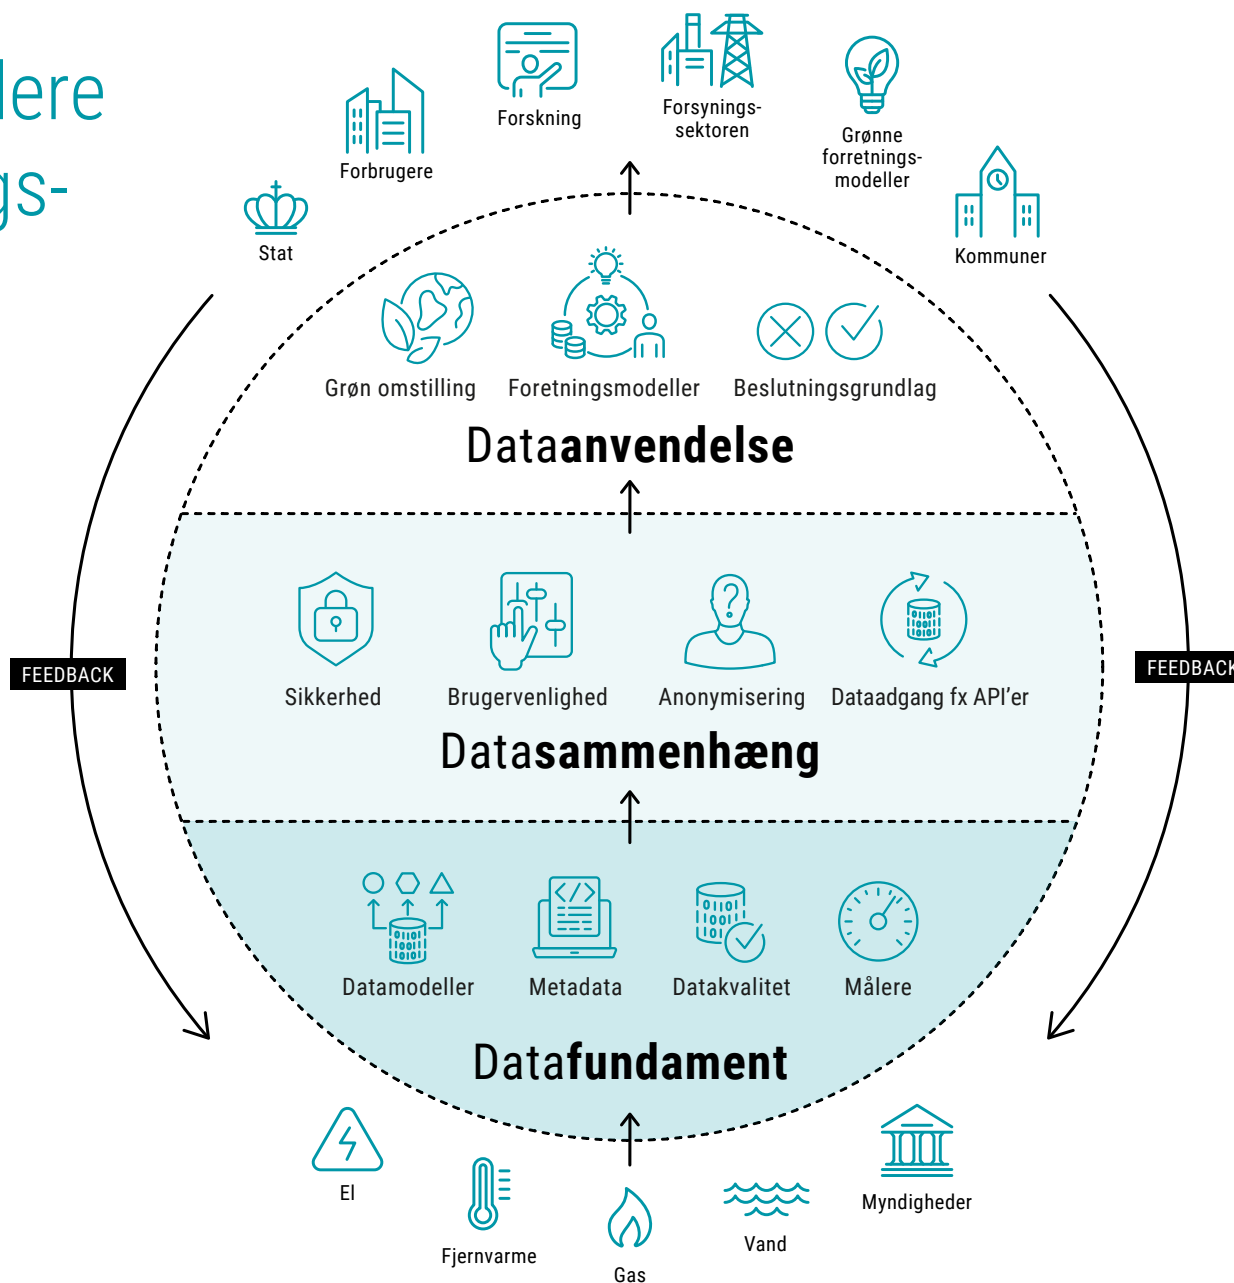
lere
gs-

Forskning

Forsynings-sektoren

Grønne forretnings-modeller

Forbrugere

Stat

Kommuner

Grøn omstilling

Foretningsmodeller

Beslutningsgrundlag

Dataanvendelse

FEEDBACK

FEEDBACK

Sikkerhed

Brugervenlighed

Anonymisering

Dataadgang fx API'er

Datasammenhæng

Datamodeller

Metadata

Datakvalitet

Målere

Datafundament

El

Fjernvarme

Gas

Vand

Myndigheder